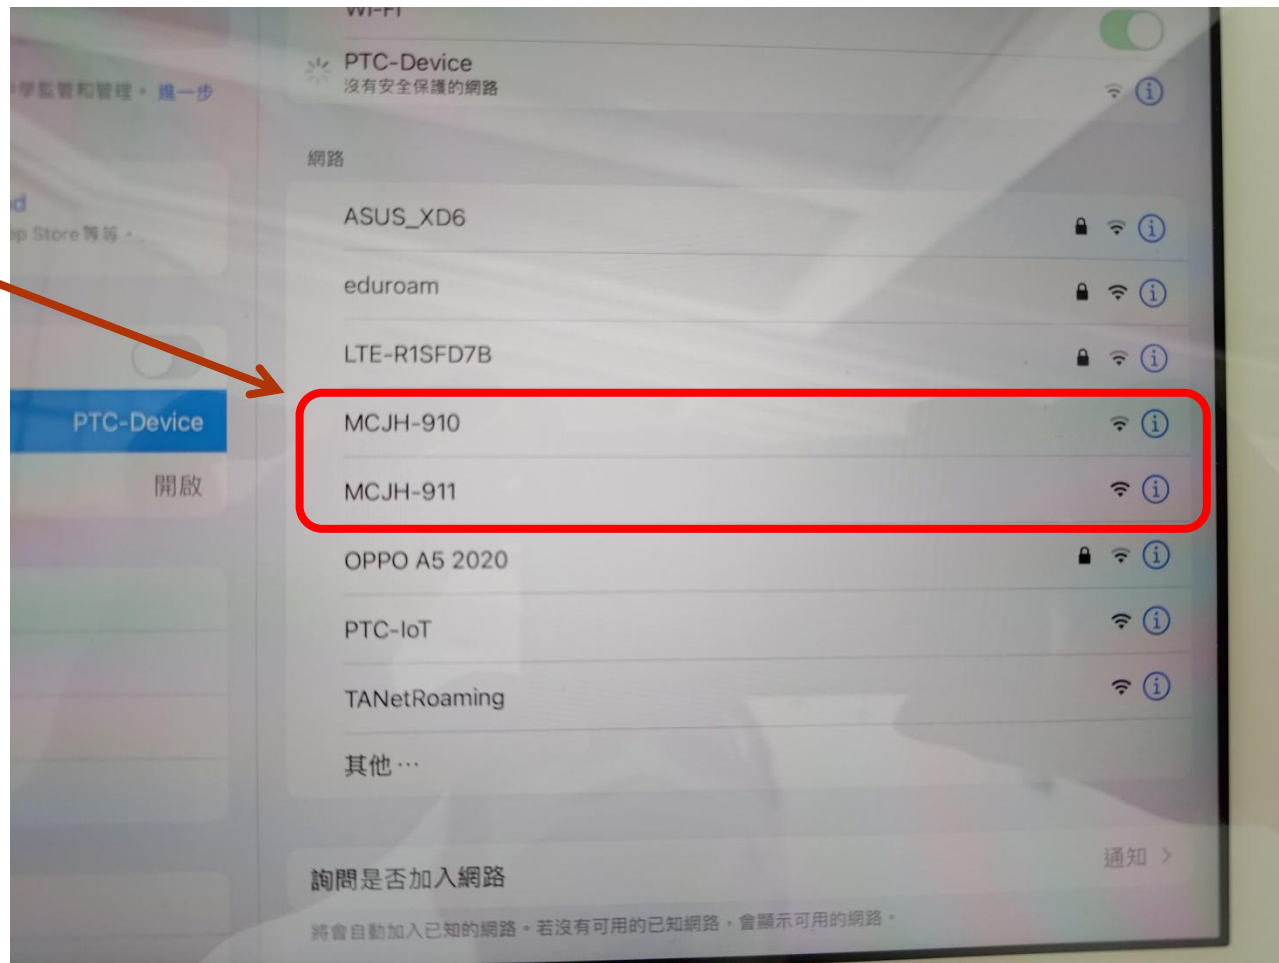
學監管和管理。進一步

d
p Store 等等。

PTC-Device
開啟

Wi-Fi

PTC-Device
沒有安全保護的網路

網路

ASUS_XD6

eduroam

LTE-R1SFD7B

MCJH-910

MCJH-911

OPPO A5 2020

PTC-IoT

TANetRoaming

其他⋯

詢問是否加入網路
通知 >

將會自動加入已知的網路。若沒有可用的已知網路，會顯示可用的網路。